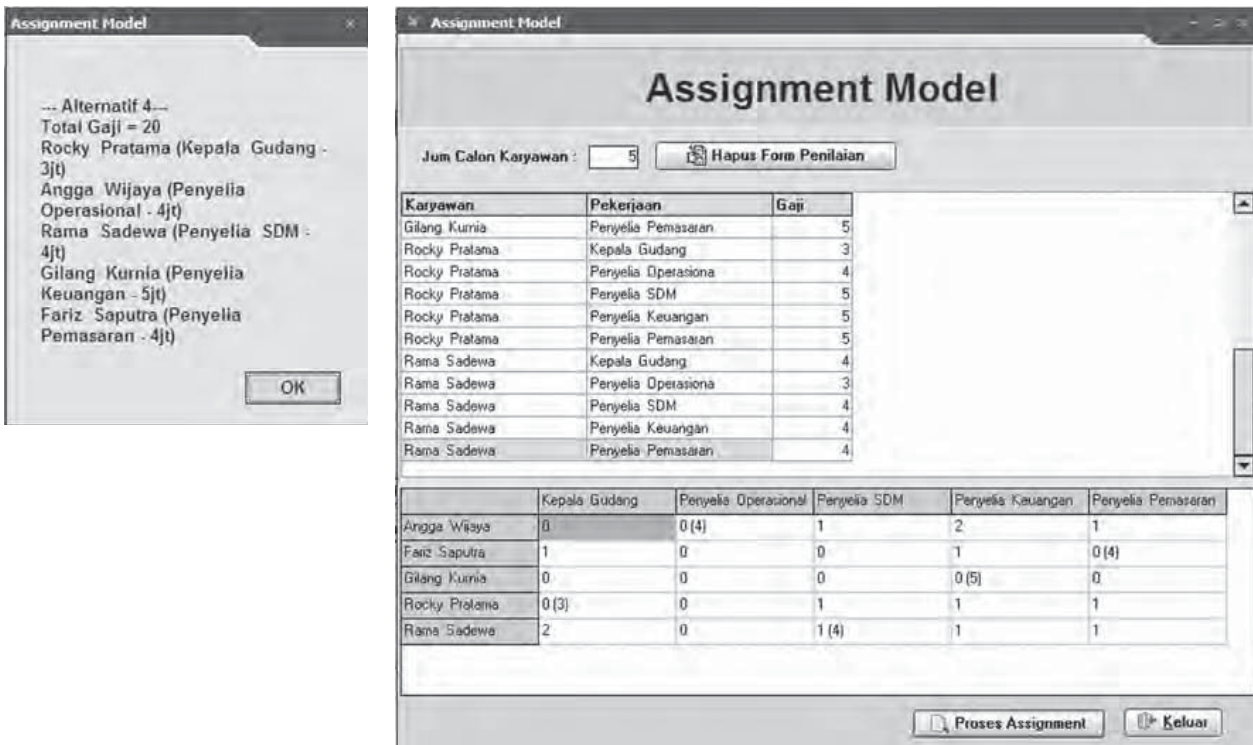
Assignment Model

--- Alternatif 4---
Total Gaji = 20
Rocky Pratama (Kepala Gudang - 3jt)
Angga Wijaya (Penyelia Operasional - 4jt)
Rama Sadewa (Penyelia SDM - 4jt)
Gilang Kurnia (Penyelia Keuangan - 5jt)
Fariz Saputra (Penyelia Pemasaran - 4jt)

OK

Assignment Model

Assignment Model

Jum Calon Karyawan : 5

Hapus Form Penilaian

| Karyawan | Pekerjaan | Gaji |
|---|---|---|
| Gilang Kurnia | Penyelia Pemasaran | 5 |
| Rocky Pratama | Kepala Gudang | 3 |
| Rocky Pratama | Penyelia Operasiona | 4 |
| Rocky Pratama | Penyelia SDM | 5 |
| Rocky Pratama | Penyelia Keuangan | 5 |
| Rocky Pratama | Penyelia Pemasaran | 5 |
| Rama Sadewa | Kepala Gudang | 4 |
| Rama Sadewa | Penyelia Operasiona | 3 |
| Rama Sadewa | Penyelia SDM | 4 |
| Rama Sadewa | Penyelia Keuangan | 4 |
| Rama Sadewa | Penyelia Pemasaran | 4 |

| | Kepala Gudang | Penyelia Operasional | Penyelia SDM | Penyelia Keuangan | Penyelia Pemasaran |
|---|---|---|---|---|---|
| Angga Wijaya | 0 | 0 (4) | 1 | 2 | 1 |
| Fariz Saputra | 1 | 0 | 0 | 1 | 0 (4) |
| Gilang Kurnia | 0 | 0 | 0 | 0 (5) | 0 |
| Rocky Pratama | 0 (3) | 0 | 1 | 1 | 1 |
| Rama Sadewa | 2 | 0 | 1 (4) | 1 | 1 |

Proses Assignment

Keluar